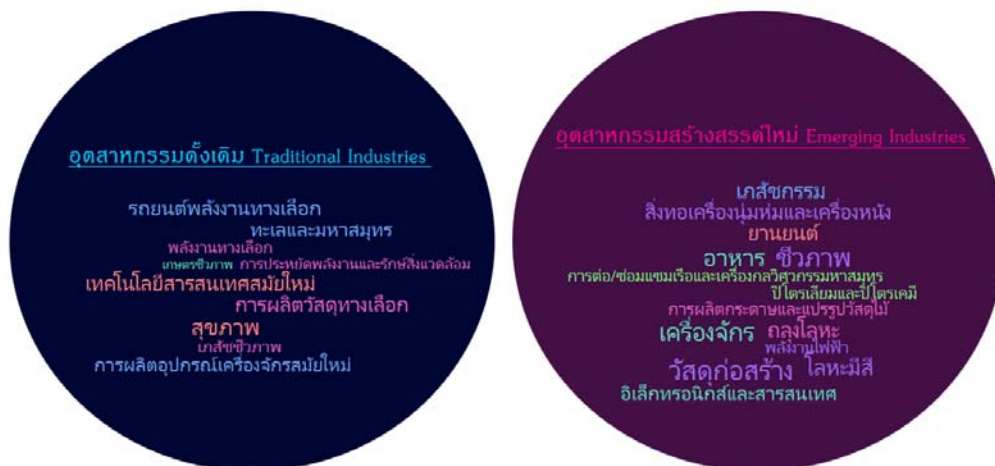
อุตสาหกรรมดั้งเดิม Traditional Industries

รถยนต์พลังงานทางเลือก
ทะเลและมหาสมุทร
พลังงานทางเลือก
เกษตรชีวภาพ การประหยัดพลังงานและรักษ์สิ่งแวดล้อม
เทคโนโลยีสารสนเทศสมัยใหม่
การผลิตวัสดุทางเลือก
สุขภาพ
เภสัชชีวภาพ
การผลิตอุปกรณ์เครื่องจักรสมัยใหม่

อุตสาหกรรมสร้างสรรค์ใหม่ Emerging Industries

เภสัชกรรม
สิ่งทอเครื่องนุ่งห่มและเครื่องหนัง
ยานยนต์
อาหาร ชีวภาพ
การต่อ/ซ่อมแซมเรือและเครื่องกลวิศวกรรมมหาสมุทร
ปิโตรเลียมและปิโตรเคมี
การผลิตกระดาษและแปรรูปวัสดุไม้
เครื่องจักร กลึงโลหะ
พลังงานไฟฟ้า
วัสดุก่อสร้าง โลหะมีสี
อิเล็กทรอนิกส์และสารสนเทศ